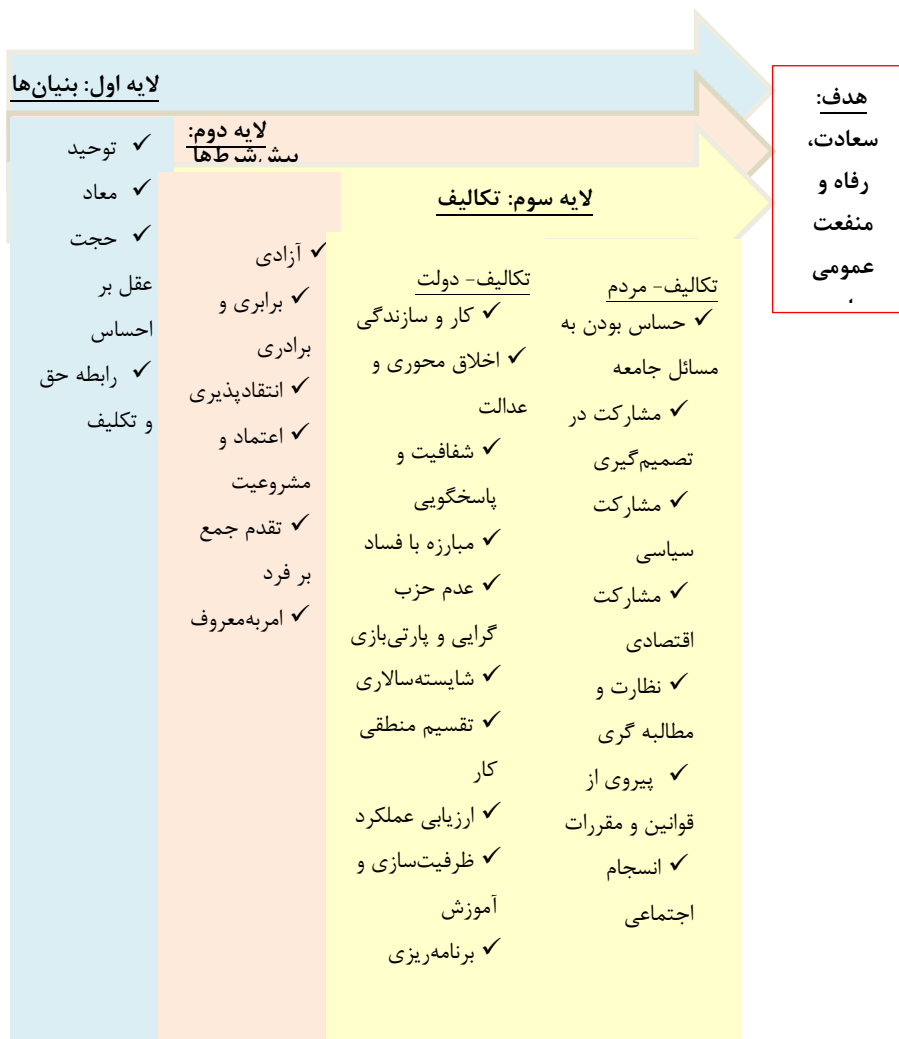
لایه اول: بنیان‌ها

هدف: سعادت، رفاه و منفعت عمومی.

لایه دوم: پیش‌شرط‌ها

لایه سوم: تکالیف

✓ توحید
✓ معاد
✓ حجت عقل بر احساس
✓ رابطه حق و تکلیف

✓ آزادی
✓ برابری و برادری
✓ انتقادپذیری
✓ اعتماد و مشروعیت
✓ تقدم جمع بر فرد
✓ امربه‌معروف

تکالیف- دولت
✓ کار و سازندگی
✓ اخلاق محوری و عدالت
✓ شفافیت و پاسخگویی
✓ مبارزه با فساد
✓ عدم حزب گرایی و پارتی‌بازی
✓ شایسته‌سالاری
✓ تقسیم منطقی کار
✓ ارزیابی عملکرد
✓ ظرفیت‌سازی و آموزش
✓ برنامه‌ریزی

تکالیف- مردم
✓ حساس بودن به مسائل جامعه
✓ مشارکت در تصمیم‌گیری
✓ مشارکت سیاسی
✓ مشارکت اقتصادی
✓ نظارت و مطالبه گری
✓ پیروی از قوانین و مقررات
✓ انسجام اجتماعی